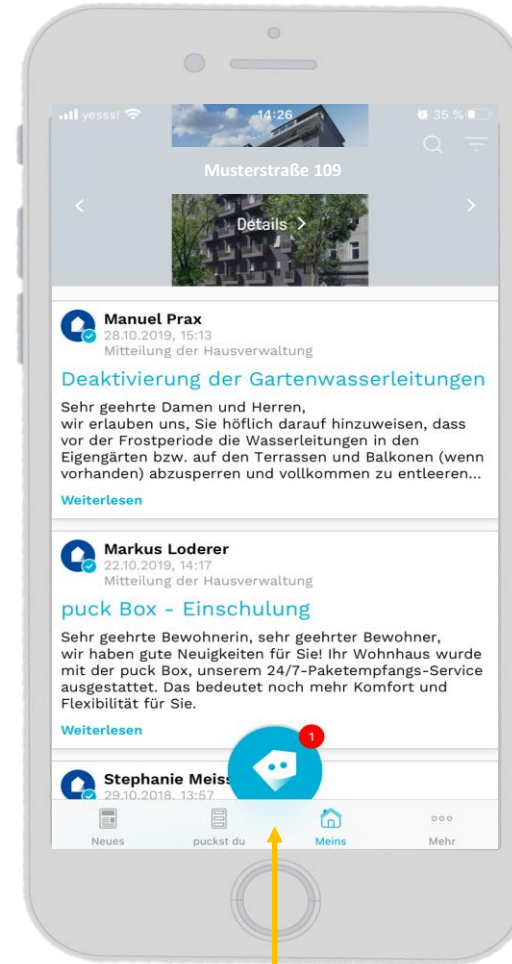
yesss! 14:26 35 %

Musterstraße 109

Details >

Manuel Prax
28.10.2019, 15:13
Mitteilung der Hausverwaltung

Deaktivierung der Gartenwasserleitungen

Sehr geehrte Damen und Herren, wir erlauben uns, Sie höflich darauf hinzuweisen, dass vor der Frostperiode die Wasserleitungen in den Eigengärten bzw. auf den Terrassen und Balkonen (wenn vorhanden) abzusperren und vollkommen zu entleeren...

Weiterlesen

Markus Loderer
22.10.2019, 14:17
Mitteilung der Hausverwaltung

puck Box - Einschulung

Sehr geehrte Bewohnerin, sehr geehrter Bewohner, wir haben gute Neuigkeiten für Sie! Ihr Wohnhaus wurde mit der puck Box, unserem 24/7-Paketempfangs-Service ausgestattet. Das bedeutet noch mehr Komfort und Flexibilität für Sie.

Weiterlesen

1

Stephanie Meiss
29.10.2018, 13:57

Neues puckst du Meins Mehr